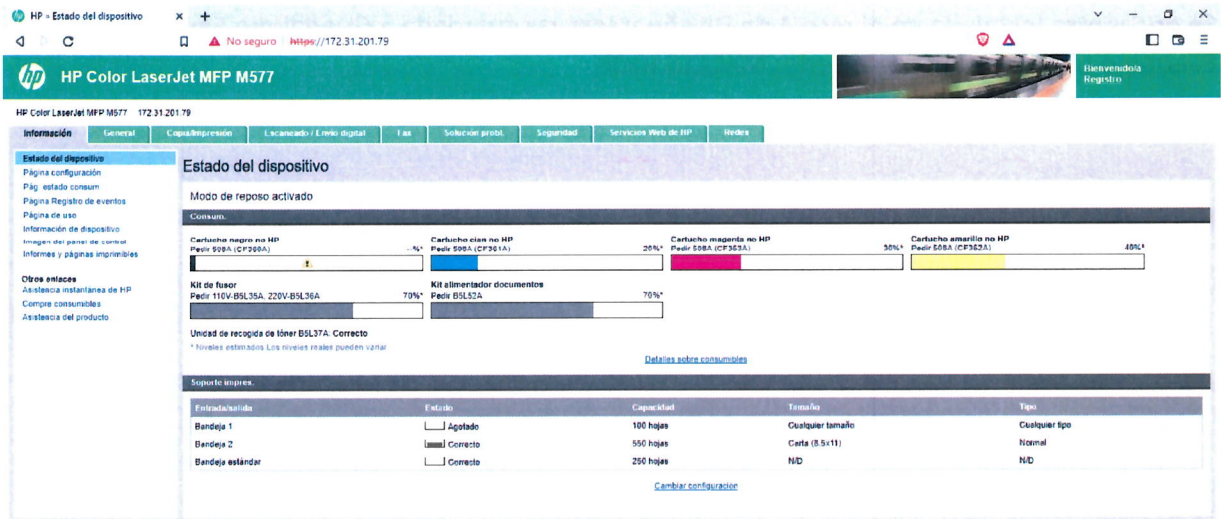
HP - Estado del dispositivo × +

No seguro https://172.31.201.79

HP Color LaserJet MFP M577

Bienvenido/a
Registro

HP Color LaserJet MFP M577 172.31.201.79

Información General Copia/Impresión Escaneado / Envío digital Fax Solución probl. Seguridad Servicios Web de HP Redes

Estado del dispositivo
Página configuración
Pág. estado consum
Página Registro de eventos
Página de uso
Información de dispositivo
Imagen del panel de control
Informes y páginas imprimibles

Otros enlaces
Asistencia instantánea de HP
Compre consumibles
Asistencia del producto

Estado del dispositivo

Modo de reposo activado

Consum.

Cartucho negro no HP
Pedir 508A (CF360A) --%*

Cartucho cian no HP
Pedir 508A (CF361A) 20%*

Cartucho magenta no HP
Pedir 508A (CF363A) 30%*

Cartucho amarillo no HP
Pedir 508A (CF362A) 40%*

Kit de fusor
Pedir 110V-B5L35A, 220V-B5L36A 70%*

Kit alimentador documentos
Pedir B5L52A 70%*

Unidad de recogida de tóner B5L37A: Correcto

* Niveles estimados. Los niveles reales pueden variar.

Detalles sobre consumibles

Soporte impres.

| Entrada/salida | Estado | Capacidad | Tamaño | Tipo |
|---|---|---|---|---|
| Bandeja 1 | Agotado | 100 hojas | Cualquier tamaño | Cualquier tipo |
| Bandeja 2 | Correcto | 550 hojas | Carta (8.5x11) | Normal |
| Bandeja estándar | Correcto | 250 hojas | N/D | N/D |

Cambiar configuración